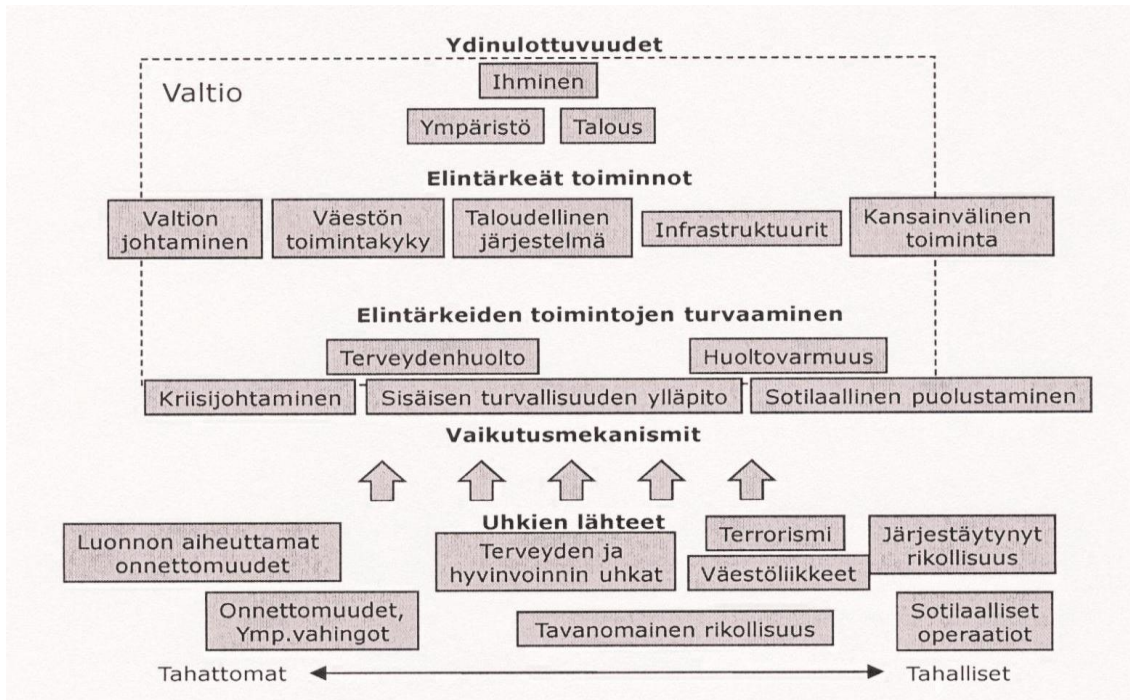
Ydinulottuvuudet

Valtio

Ihminen

Ympäristö

Talous

Elintärkeät toiminnot

Valtion johtaminen

Väestön toimintakyky

Taloudellinen järjestelmä

Infrastruktuurit

Kansainvälinen toiminta

Elintärkeiden toimintojen turvaaminen

Terveydenhuolto

Huoltovarmuus

Kriisijohtaminen

Sisäisen turvallisuuden ylläpito

Sotilaallinen puolustaminen

Vaikutusmekanismit

Uhkien lähteet

Luonnon aiheuttamat onnettomuudet

Terveyden ja hyvinvoinnin uhkat

Terrorismi

Järjestäytynyt rikollisuus

Väestöliikkeet

Onnettomuudet, Ymp.vahingot

Tavanomainen rikollisuus

Sotilaalliset operaatiot

Tahattomat

Tahalliset